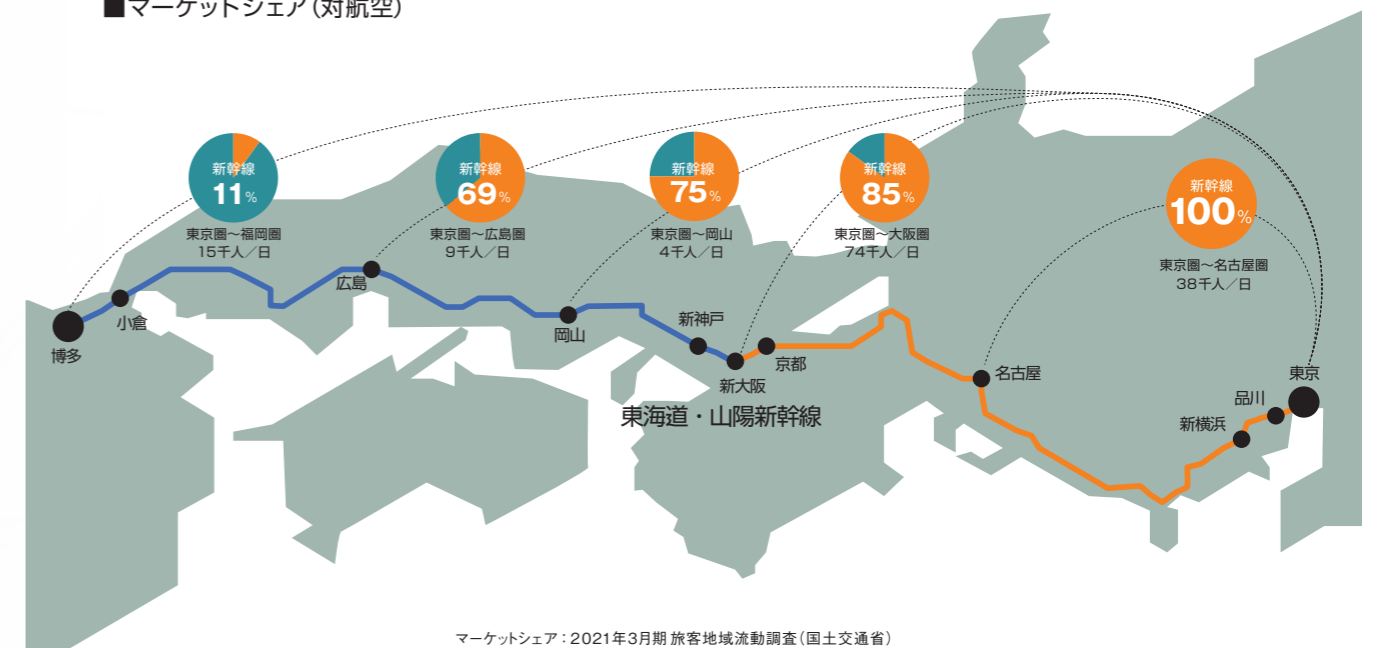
■マーケットシェア(対航空)

新幹線 11%
東京圏～福岡圏
15千人/日

新幹線 69%
東京圏～広島圏
9千人/日

新幹線 75%
東京圏～岡山
4千人/日

新幹線 85%
東京圏～大阪圏
74千人/日

新幹線 100%
東京圏～名古屋圏
38千人/日

博多
小倉
広島
岡山
新神戸
新大阪
京都
名古屋
新横浜
品川
東京

東海道・山陽新幹線

マーケットシェア:2021年3月期 旅客地域流動調査(国土交通省)